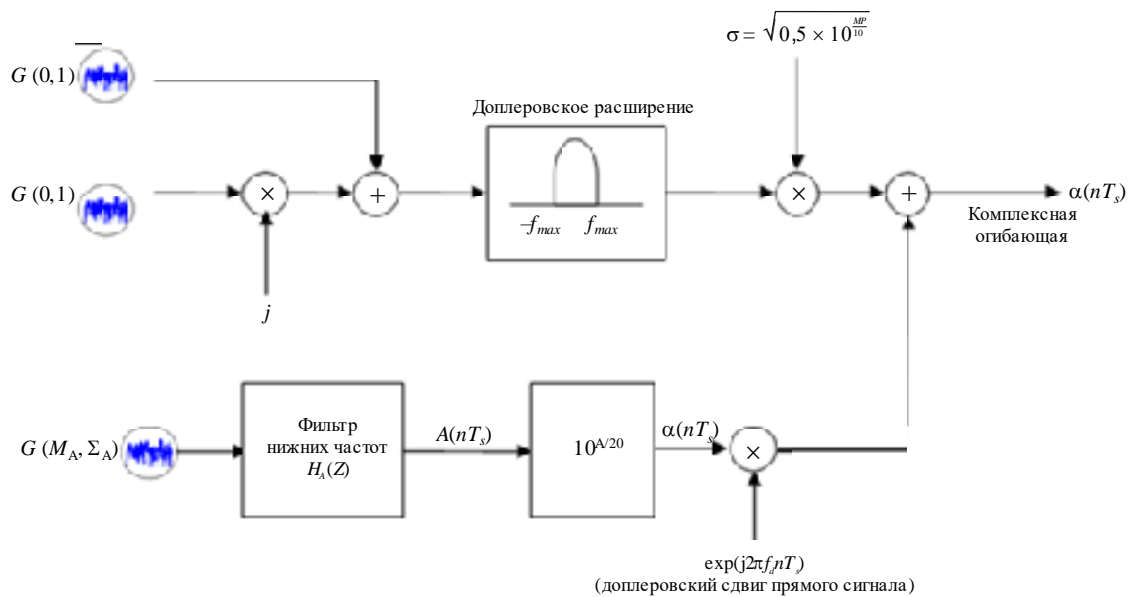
$\sigma = \sqrt{0,5 \times 10^{\frac{MP}{10}}}$

$\overline{G(0,1)}$

Доплеровское расширение

$G(0,1)$

$\times$

$+$

$-f_{max}$ $f_{max}$

$\times$

$+$

$\alpha(nT_s)$

Комплексная огибающая

$j$

$G(M_A, \Sigma_A)$

Фильтр нижних частот $H_A(Z)$

$A(nT_s)$

$10^{A/20}$

$\alpha(nT_s)$

$\times$

$\exp(j2\pi f_d nT_s)$
(доплеровский сдвиг прямого сигнала)